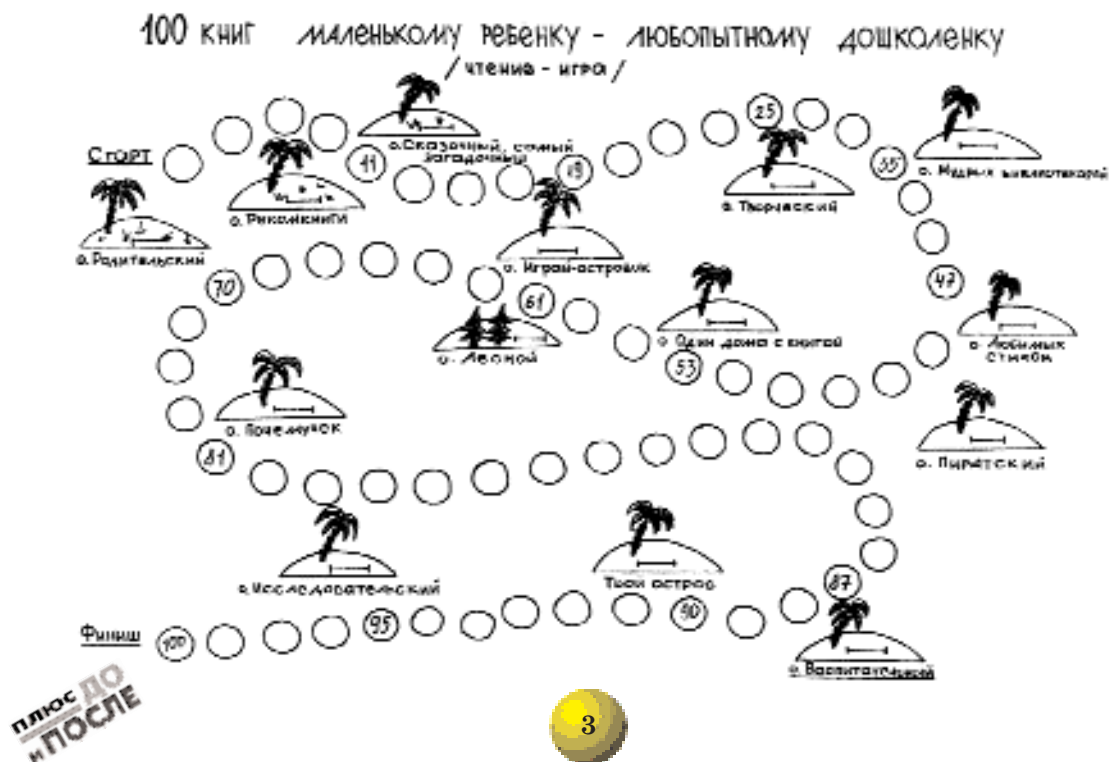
100 книг маленькому ребенку - любопытному дошколенку
/ чтение - игра /

Старт

о. Родительский

о. РисоКниги

о.Сказочный, самый загадочный

41

19

о. Игрой-островок

25

о. Творческий

55

о. Мудрых библиотекарей

70

61

о. Лесной

о. Один дома с книгой

53

47

о. Любимых Стихов

о. Почемучек

о. Пиратский

81

о.Исследовательский

Твой остров

87

Финиш

100

95

90

о. Воспитательный

плюс ДО и ПОСЛЕ

3